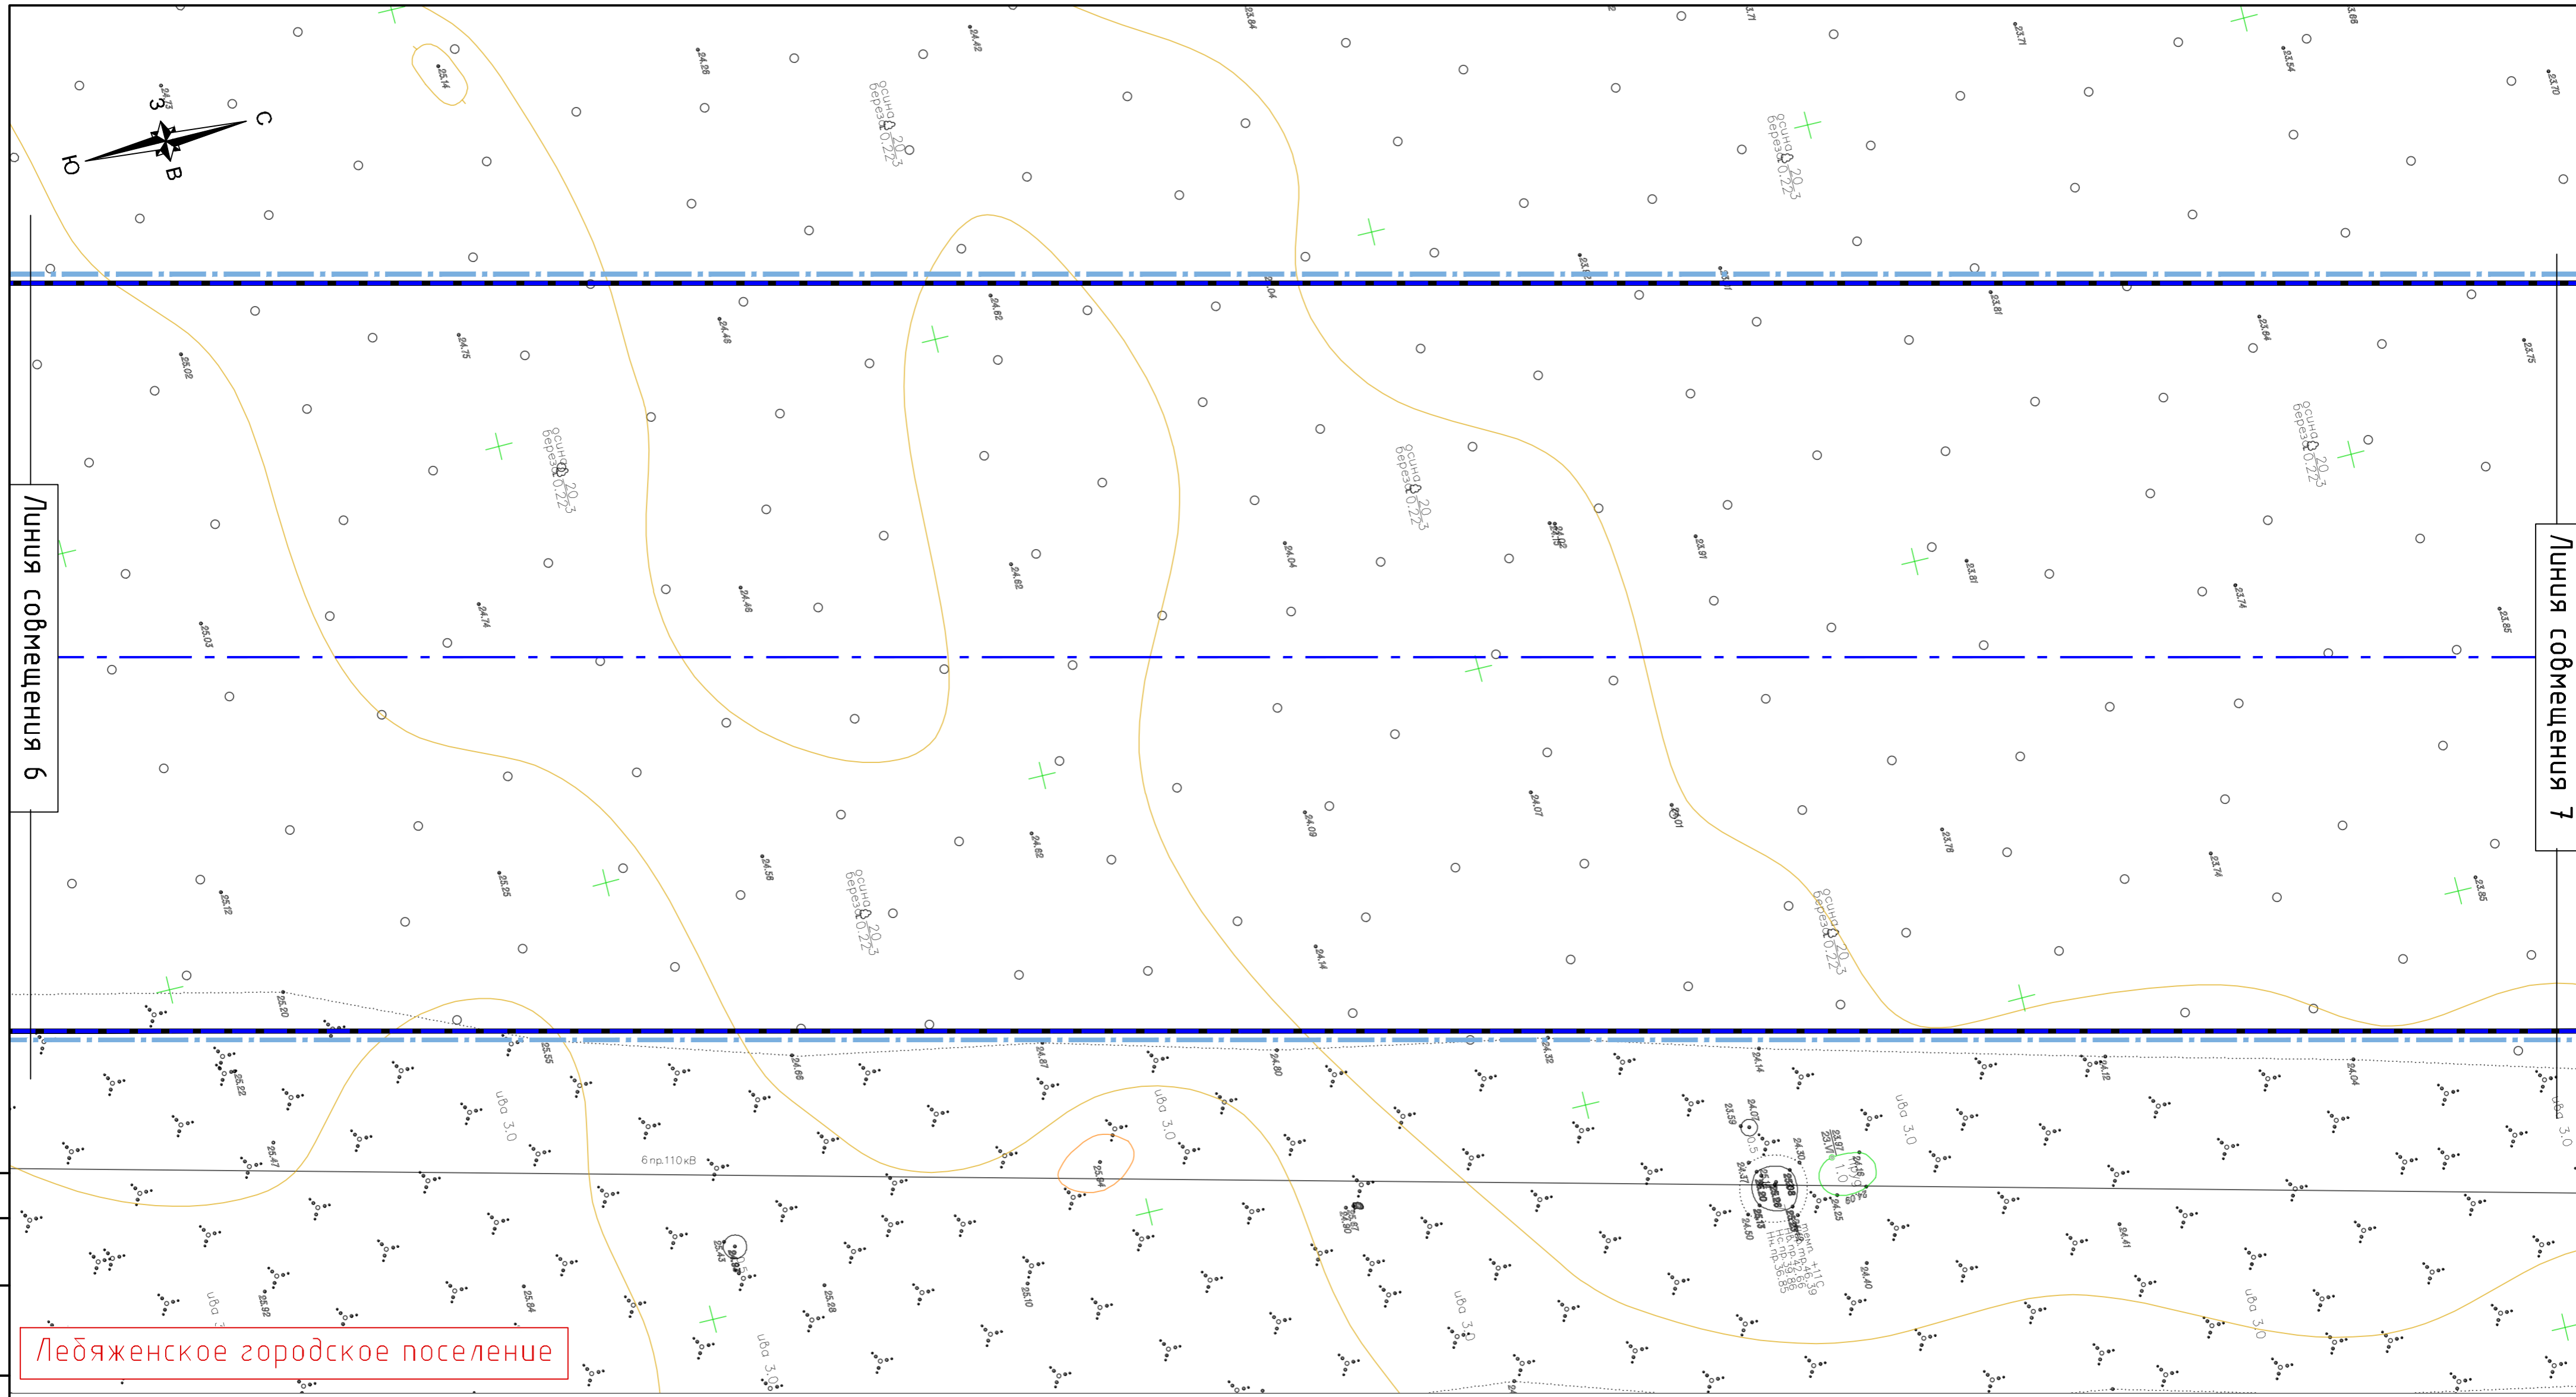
С
З
В
Ю

Линия совмещения 6

Линия совмещения 7

24.42
24.26
25.14
24.33
23.64
23.71
23.71
23.54
23.68
23.70
осина 20
береза 0.22
3
осина 20
береза 0.22
3
25.02
24.75
24.48
24.62
24.04
23.81
23.64
23.75
осина 20
береза 0.22
3
осина 20
береза 0.22
3
осина 20
береза 0.22
3
24.04
24.02
23.91
23.81
23.74
23.85
25.03
24.74
24.46
24.62
24.07
24.01
24.09
23.78
23.74
23.85
24.58
24.62
25.25
25.12
осина 20
береза 0.22
3
осина 20
береза 0.22
3
24.14
25.20
25.55
24.66
24.87
24.80
24.32
24.14
24.12
24.04
25.52
25.47
ива 3.0
ива 3.0
ива 3.0
ива 3.0
ива 3.0
ива 3.0
ива 3.0
ива 3.0
6 пр.110кВ
1.0
0.5
23.59
24.07
24.30
23.97
24.37
24.50
24.25
24.40
24.41
25.64
25.43
25.84
25.28
25.10
25.92
25.80
Лебяженское городское поселение